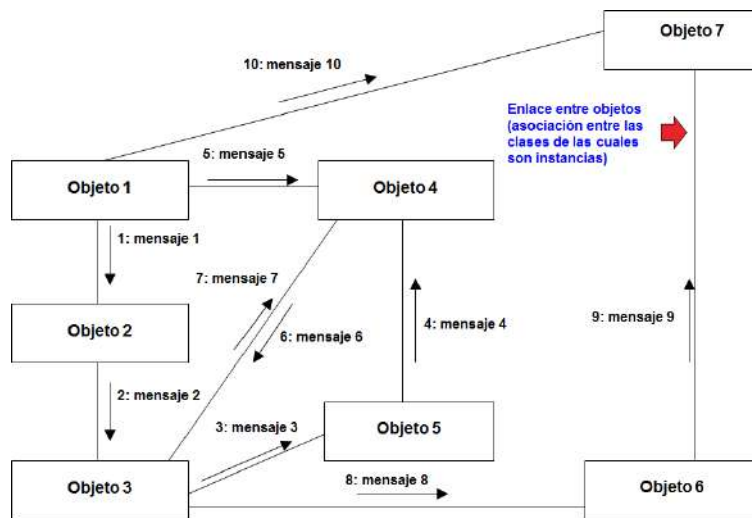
Objeto 7

10: mensaje 10

Enlace entre objetos (asociación entre las clases de las cuales son instancias)

Objeto 1

5: mensaje 5

Objeto 4

1: mensaje 1

7: mensaje 7

Objeto 2

6: mensaje 6

4: mensaje 4

9: mensaje 9

2: mensaje 2

3: mensaje 3

Objeto 5

Objeto 3

8: mensaje 8

Objeto 6